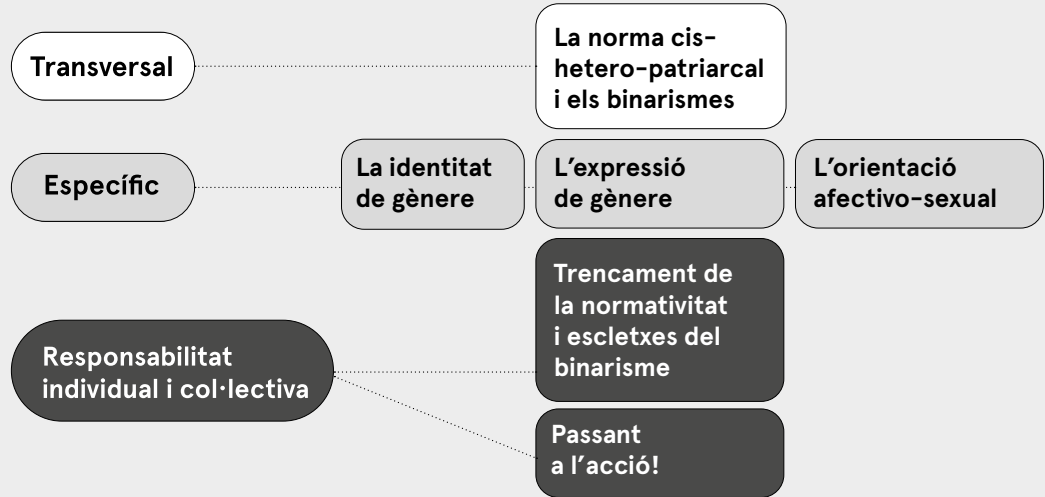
Transversal

La norma cis-hetero-patriarcal i els binarismes

Específic

La identitat de gènere

L'expressió de gènere

L'orientació afectivo-sexual

Responsabilitat individual i col·lectiva

Trencament de la normativitat i escletxes del binarisme

Passant a l'acció!